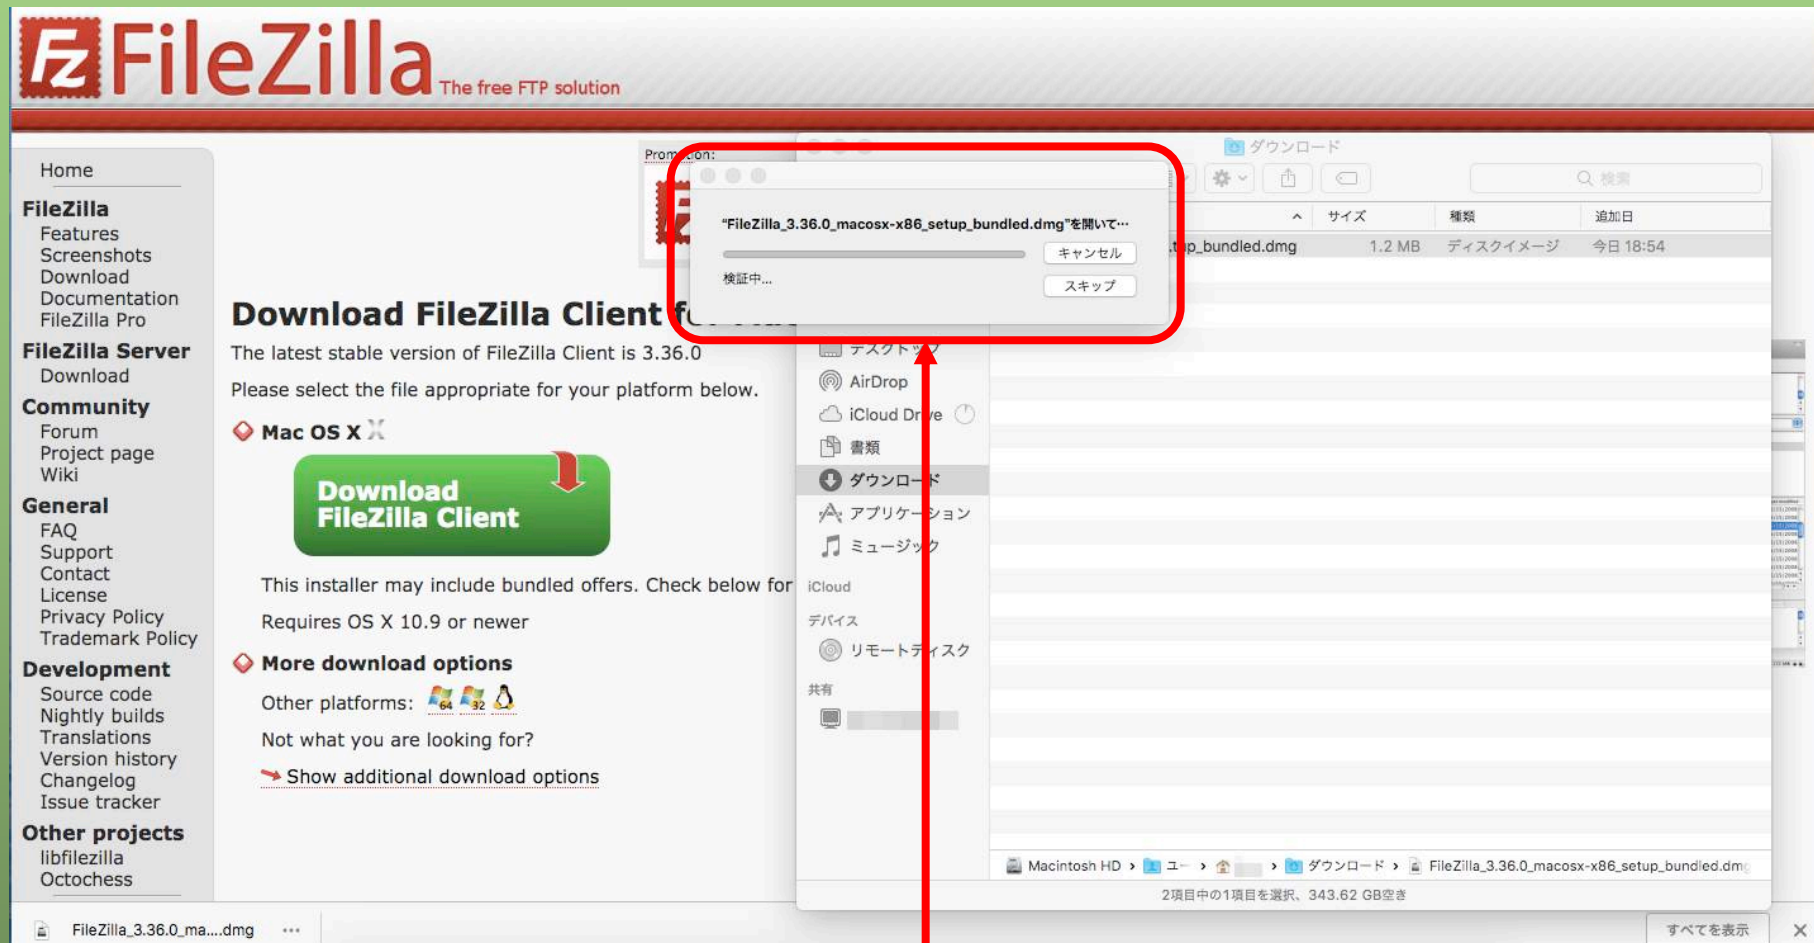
FileZilla The free FTP solution

Home
FileZilla
Features
Screenshots
Download
Documentation
FileZilla Pro
FileZilla Server
Download
Community
Forum
Project page
Wiki
General
FAQ
Support
Contact
License
Privacy Policy
Trademark Policy
Development
Source code
Nightly builds
Translations
Version history
Changelog
Issue tracker
Other projects
libfilezilla
Octochess

Promotion:

Download FileZilla Client f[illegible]

The latest stable version of FileZilla Client is 3.36.0

Please select the file appropriate for your platform below.

Mac OS X

Download FileZilla Client

This installer may include bundled offers. Check below for

Requires OS X 10.9 or newer

More download options

Other platforms:

Not what you are looking for?

Show additional download options

"FileZilla_3.36.0_macosx-x86_setup_bundled.dmg"を開いて…
キャンセル
検証中…
スキップ

ダウンロード
検索
サイズ 種類 追加日
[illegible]p_bundled.dmg 1.2 MB ディスクイメージ 今日 18:54
デスクトップ
AirDrop
iCloud Dr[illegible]e
書類
ダウンロード
アプリケーション
ミュージック
iCloud
デバイス
リモートディスク
共有

Macintosh HD › ユー › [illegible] › ダウンロード › FileZilla_3.36.0_macosx-x86_setup_bundled.dm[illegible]
2項目中の1項目を選択、343.62 GB空き

FileZilla_3.36.0_ma....dmg
すべてを表示